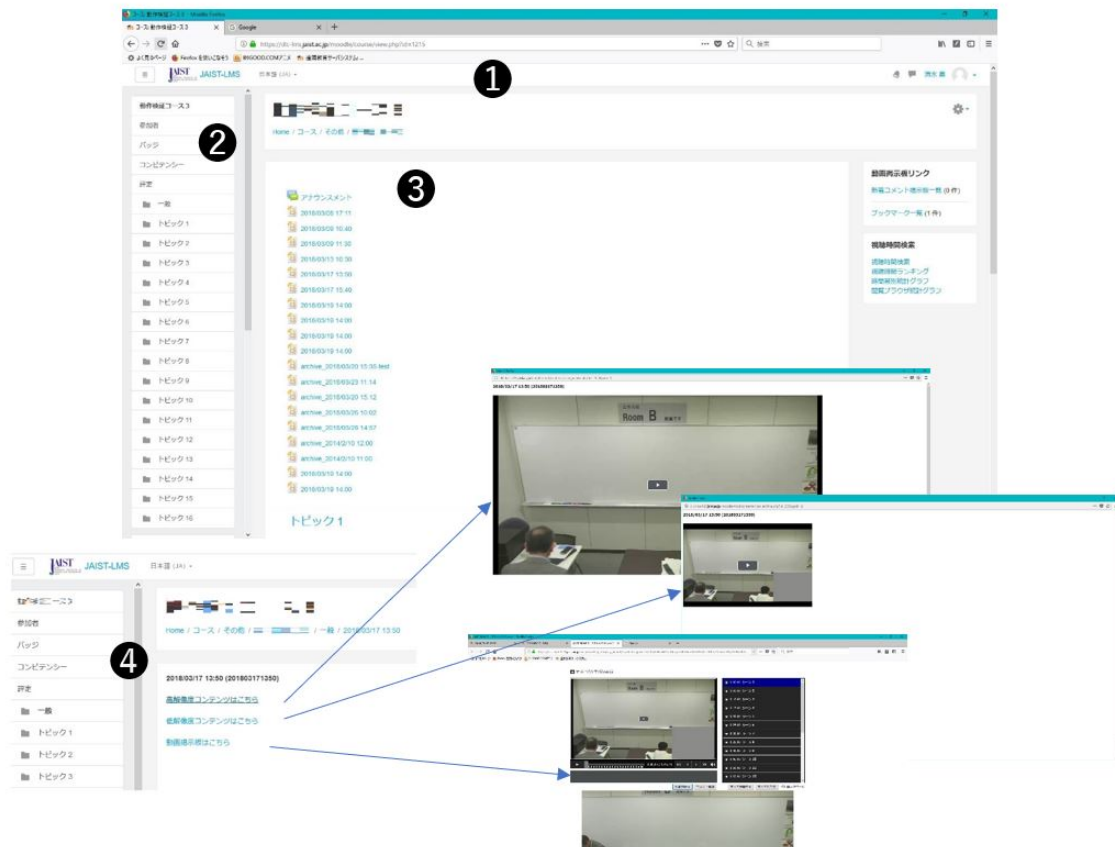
コース:動作検証コース3.3 - Mozilla Firefox
コース:動作検証コース3.3
Google
https://dlc-lms.jaist.ac.jp/moodle/course/view.php?id=1215
検索
JAIST JAIST-LMS 日本語 (JA)
1
動作検証コース3
参加者
バッジ
コンピテンシー
評定
一般
トピック 1
トピック 2
トピック 3
トピック 4
トピック 5
トピック 6
トピック 7
トピック 8
トピック 9
トピック 10
トピック 11
トピック 12
トピック 13
トピック 14
トピック 15
トピック 16
2
Home / コース / その他 / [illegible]
3
アナウンスメント
2018/03/08 17:11
2018/03/09 10:40
2018/03/09 11:30
2018/03/13 10:30
2018/03/17 13:50
2018/03/17 15:40
2018/03/19 14:00
2018/03/19 14:00
2018/03/19 14:00
2018/03/19 14:00
archive_2018/03/20 15:35 test
archive_2018/03/23 11:14
archive_2018/03/20 15:12
archive_2018/03/26 10:00
archive_2018/03/26 14:57
archive_2014/2/10 12:00
archive_2014/2/10 11:00
2018/03/19 14:00
2018/03/19 14:00
トピック 1
動画再生表リンク
新着コメント表示一覧 (0 件)
ブックマーク一覧 (1 件)
視聴時間検索
視聴時間検索
視聴時間ランキング
視聴者別集計グラフ
視聴ブラウザ別集計グラフ
2018/03/17 13:50 (201803171350)
Room B
2018/03/17 13:50 (201803171350)
JAIST JAIST-LMS 日本語 (JA)
動作検証コース3
参加者
バッジ
コンピテンシー
評定
一般
トピック 1
トピック 2
トピック 3
4
Home / コース / その他 / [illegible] / 一般 / 2018/03/17 13:50
2018/03/17 13:50 (201803171350)
高解像度コンテンツはこちら
低解像度コンテンツはこちら
動画提示版はこちら